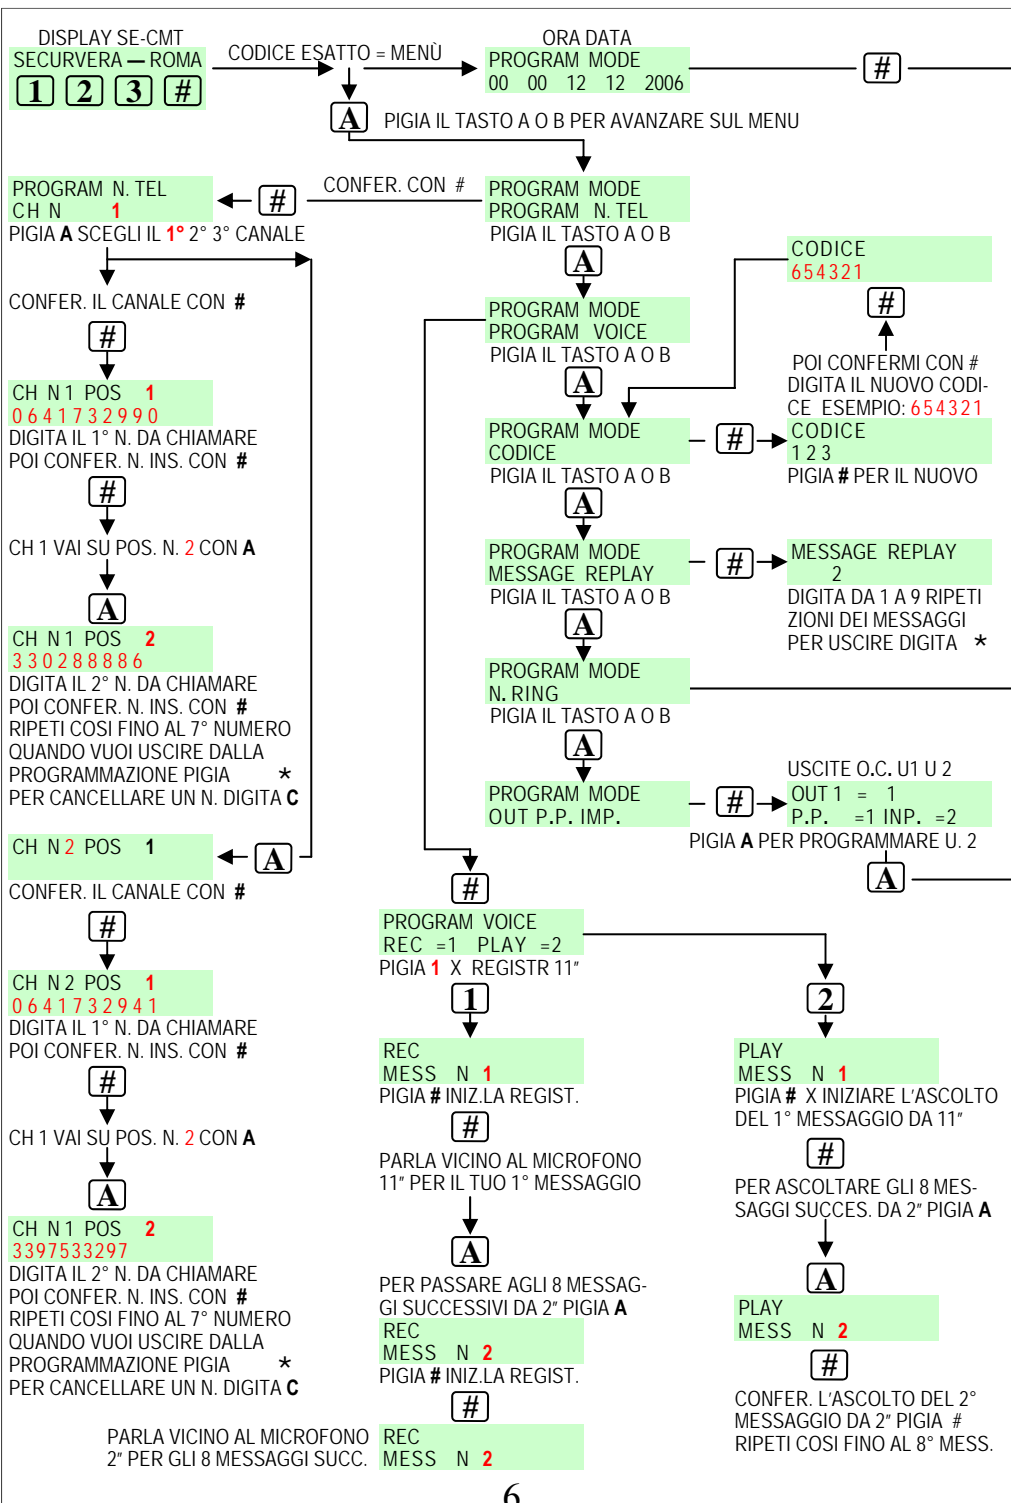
DISPLAY SE-CMT
SECURVERA — ROMA
1 2 3 #

CODICE ESATTO = MENÙ

ORA DATA
PROGRAM MODE
00 00 12 12 2006

#

A PIGIA IL TASTO A O B PER AVANZARE SUL MENU

PROGRAM N. TEL
CH N 1
PIGIA A SCEGLI IL 1° 2° 3° CANALE

# CONFER. CON #

PROGRAM MODE
PROGRAM N. TEL
PIGIA IL TASTO A O B

A

CODICE
654321

#

POI CONFERMI CON #
DIGITA IL NUOVO CODICE ESEMPIO: 654321

CONFER. IL CANALE CON #

#

CH N 1 POS 1
0641732990
DIGITA IL 1° N. DA CHIAMARE
POI CONFER. N. INS. CON #

#

CH 1 VAI SU POS. N. 2 CON A

A

CH N 1 POS 2
330288886
DIGITA IL 2° N. DA CHIAMARE
POI CONFER. N. INS. CON #
RIPETI COSI FINO AL 7° NUMERO
QUANDO VUOI USCIRE DALLA
PROGRAMMAZIONE PIGIA *
PER CANCELLARE UN N. DIGITA C

CH N 2 POS 1

A

CONFER. IL CANALE CON #

#

CH N 2 POS 1
0641732941
DIGITA IL 1° N. DA CHIAMARE
POI CONFER. N. INS. CON #

#

CH 1 VAI SU POS. N. 2 CON A

A

CH N 1 POS 2
3397533297
DIGITA IL 2° N. DA CHIAMARE
POI CONFER. N. INS. CON #
RIPETI COSI FINO AL 7° NUMERO
QUANDO VUOI USCIRE DALLA
PROGRAMMAZIONE PIGIA *
PER CANCELLARE UN N. DIGITA C

PROGRAM MODE
PROGRAM VOICE
PIGIA IL TASTO A O B

A

PROGRAM MODE
CODICE
PIGIA IL TASTO A O B

# CODICE
1 2 3
PIGIA # PER IL NUOVO

A

PROGRAM MODE
MESSAGE REPLAY
PIGIA IL TASTO A O B

# MESSAGE REPLAY
2
DIGITA DA 1 A 9 RIPETIZIONI DEI MESSAGGI
PER USCIRE DIGITA *

A

PROGRAM MODE
N. RING
PIGIA IL TASTO A O B

A

PROGRAM MODE
OUT P.P. IMP.

USCITE O.C. U1 U 2
# OUT 1 = 1
P.P. =1 INP. =2
PIGIA A PER PROGRAMMARE U. 2

A

#

PROGRAM VOICE
REC =1 PLAY =2
PIGIA 1 X REGISTR 11"

1

REC
MESS N 1
PIGIA # INIZ.LA REGIST.

#

PARLA VICINO AL MICROFONO
11" PER IL TUO 1° MESSAGGIO

A

PER PASSARE AGLI 8 MESSAGGI SUCCESSIVI DA 2" PIGIA A
REC
MESS N 2
PIGIA # INIZ.LA REGIST.

#

PARLA VICINO AL MICROFONO
2" PER GLI 8 MESSAGGI SUCC.

REC
MESS N 2

2

PLAY
MESS N 1
PIGIA # X INIZIARE L'ASCOLTO
DEL 1° MESSAGGIO DA 11"

#

PER ASCOLTARE GLI 8 MESSAGGI SUCCES. DA 2" PIGIA A

A

PLAY
MESS N 2

#

CONFER. L'ASCOLTO DEL 2°
MESSAGGIO DA 2" PIGIA #
RIPETI COSI FINO AL 8° MESS.

6